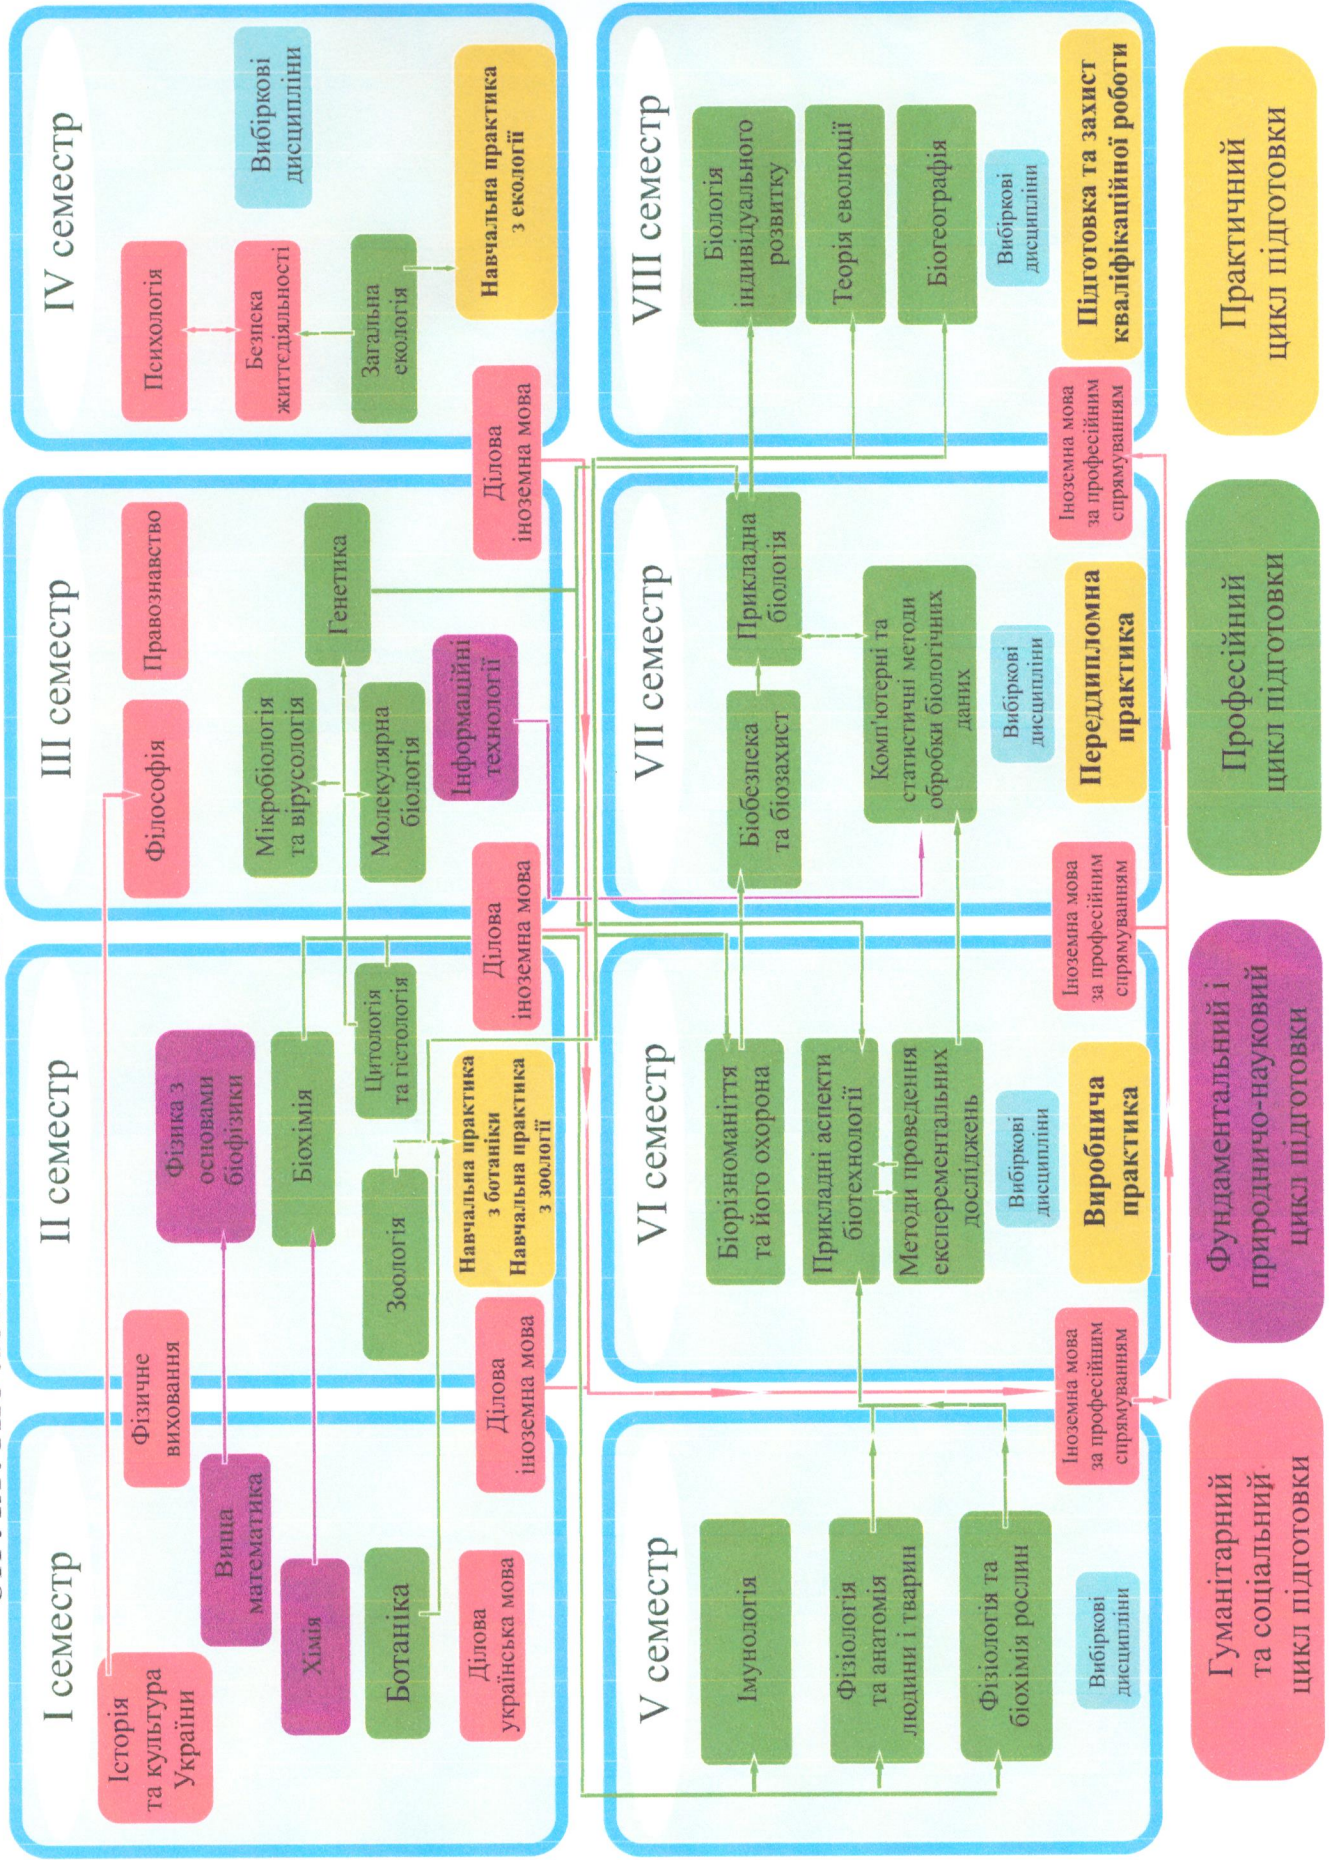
I семестр

Історія та культура України

Вища математика

Фізичне виховання

Хімія

Ботаніка

Ділова українська мова

II семестр

Фізика з основами біофізики

Біохімія

Зоологія

Навчальна практика з ботаніки Навчальна практика з зоології

Ділова іноземна мова

Цитологія та гістологія

III семестр

Філософія

Правознавство

Мікробіологія та вірусологія

Молекулярна біологія

Генетика

Інформаційні технології

Ділова іноземна мова

IV семестр

Психологія

Безпека життєдіяльності

Загальна екологія

Вибіркові дисципліни

Навчальна практика з екології

Ділова іноземна мова

V семестр

Імунологія

Фізіологія та анатомія людини і тварин

Фізіологія та біохімія рослин

Вибіркові дисципліни

Іноземна мова за професійним спрямуванням

VI семестр

Біорізноманіття та його охорона

Прикладні аспекти біотехнології

Методи проведення експерементальних досліджень

Вибіркові дисципліни

Виробнича практика

Іноземна мова за професійним спрямуванням

VII семестр

Біобезпека та біозахист

Прикладна біологія

Комп'ютерні та статистичні методи обробки біологічних даних

Вибіркові дисципліни

Переддипломна практика

Іноземна мова за професійним спрямуванням

VIII семестр

Біологія індивідуального розвитку

Теорія еволюції

Біогеографія

Вибіркові дисципліни

Підготовка та захист кваліфікаційної роботи

Іноземна мова за професійним спрямуванням

Гуманітарний та соціальний цикл підготовки

Фундаментальний і природничо-науковий цикл підготовки

Професійний цикл підготовки

Практичний цикл підготовки